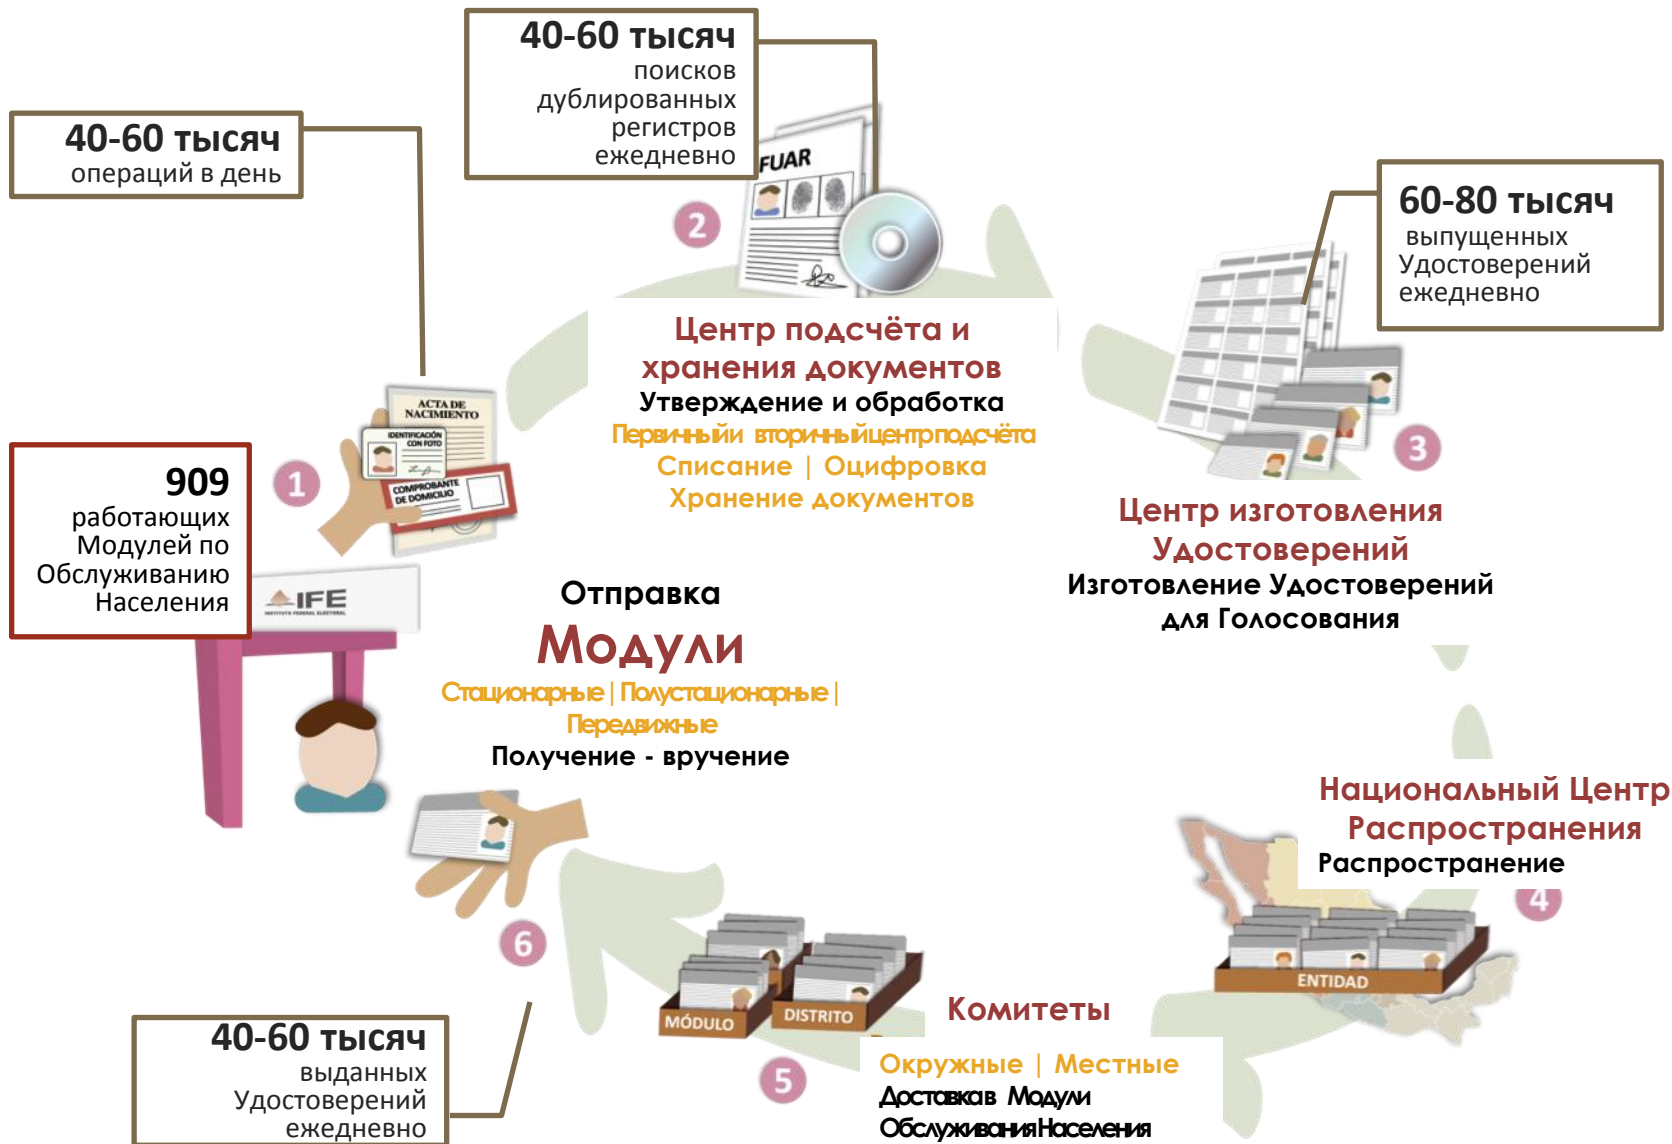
40-60 тысяч
поисков дублированных регистров ежедневно

40-60 тысяч
операций в день

FUAR

2

60-80 тысяч
выпущенных Удостоверений ежедневно

Центр подсчёта и хранения документов
Утверждение и обработка
Первичный и вторичный центр подсчёта
Списание | Оцифровка
Хранение документов

ACTA DE NACIMIENTO
IDENTIFICACIÓN CON FOTO
COMPROBANTE DE DOMICILIO

909
работающих Модулей по Обслуживанию Населения

1

3

Центр изготовления Удостоверений
Изготовление Удостоверений для Голосования

IFE

Отправка
Модули
Стационарные | Полустационарные | Передвижные
Получение - вручение

Национальный Центр Распространения
Распространение

4

ENTIDAD

6

MÓDULO
DISTRITO

Комитеты
Окружные | Местные
Доставка в Модули Обслуживания Населения

5

40-60 тысяч
выданных Удостоверений ежедневно